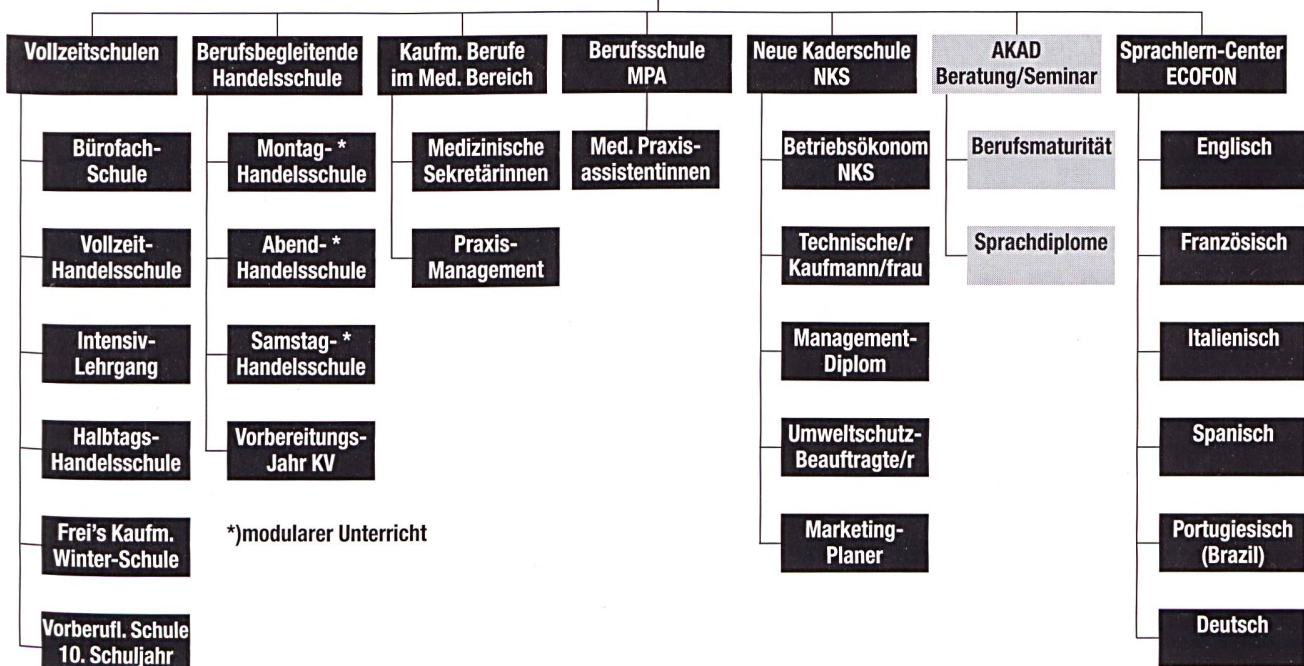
Vollzeitschulen

Bürofach-Schule

Vollzeit-Handelsschule

Intensiv-Lehrgang

Halbtags-Handelsschule

Frei's Kaufm. Winter-Schule

Vorberufl. Schule 10. Schuljahr

Berufsbegleitende Handelsschule

Montag-* Handelsschule

Abend-* Handelsschule

Samstag-* Handelsschule

Vorbereitungs-Jahr KV

*)modularer Unterricht

Kaufm. Berufe im Med. Bereich

Medizinische Sekretärinnen

Praxis-Management

Berufsschule MPA

Med. Praxis-assistentinnen

Neue Kaderschule NKS

Betriebsökonom NKS

Technische/r Kaufmann/frau

Management-Diplom

Umweltschutz-Beauftragte/r

Marketing-Planer

AKAD Beratung/Seminar

Berufsmaturität

Sprachdiplome

Sprachlern-Center ECOFON

Englisch

Französisch

Italienisch

Spanisch

Portugiesisch (Brazil)

Deutsch